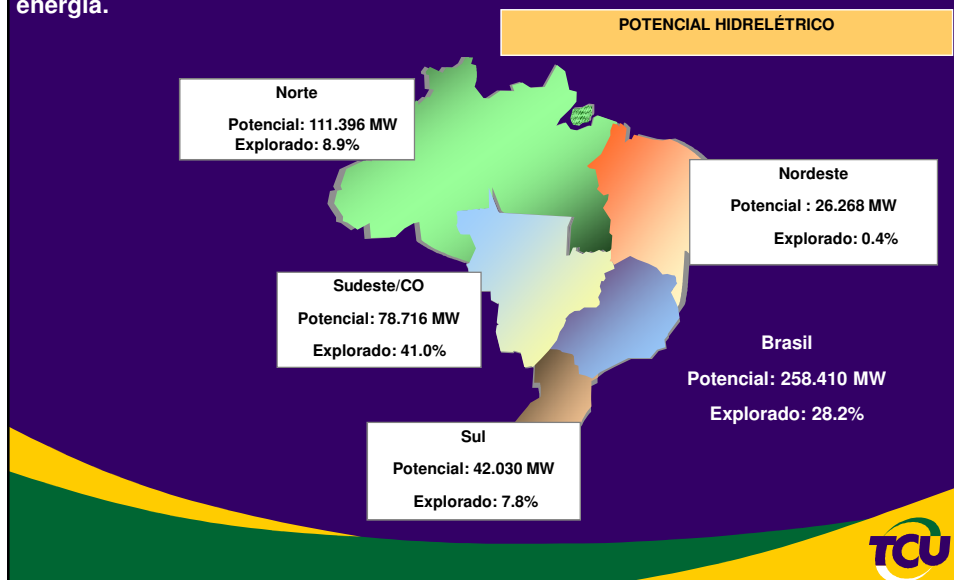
energia.

POTENCIAL HIDRELÉTRICO

Norte
Potencial: 111.396 MW
Explorado: 8.9%

Nordeste
Potencial : 26.268 MW
Explorado: 0.4%

Sudeste/CO
Potencial: 78.716 MW
Explorado: 41.0%

Brasil
Potencial: 258.410 MW
Explorado: 28.2%

Sul
Potencial: 42.030 MW
Explorado: 7.8%

TCU